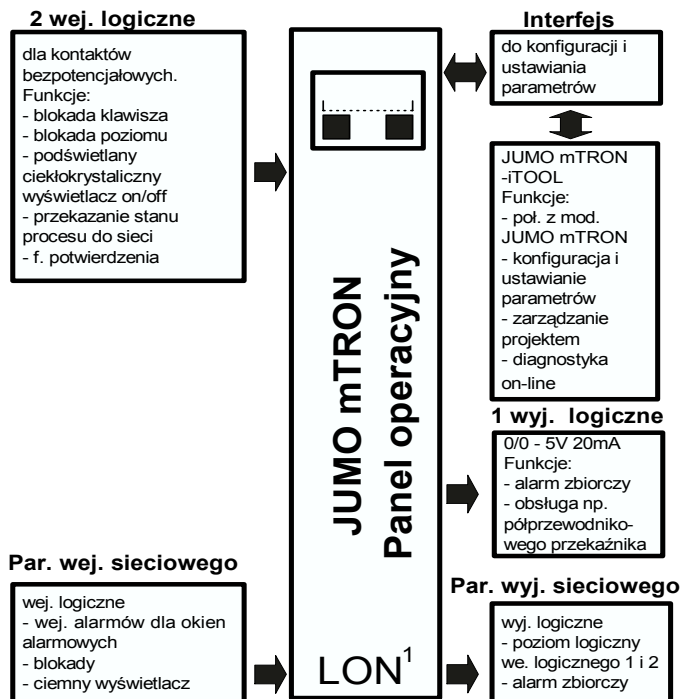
2 wej. logiczne

dla kontaktów bezpotencjałowych.
Funkcje:
- blokada klawisza
- blokada poziomu
- podświetlany ciekłokrystaliczny wyświetlacz on/off
- przekazanie stanu procesu do sieci
- f. potwierdzenia

Interfejs

do konfiguracji i ustawiania parametrów

JUMO mTRON -iTOOL
Funkcje:
- poł. z mod. JUMO mTRON
- konfiguracja i ustawianie parametrów
- zarządzanie projektem
- diagnostyka on-line

JUMO mTRON
Panel operacyjny

1 wyj. logiczne

0/0 - 5V 20mA
Funkcje:
- alarm zbiorczy
- obsługa np. półprzewodnikowego przekaźnika

Par. wej. sieciowego

wej. logiczne
- wej. alarmów dla okien alarmowych
- blokady
- ciemny wyświetlacz

$LON^1$

Par. wyj. sieciowego

wyj. logiczne
- poziom logiczny we. logicznego 1 i 2
- alarm zbiorczy